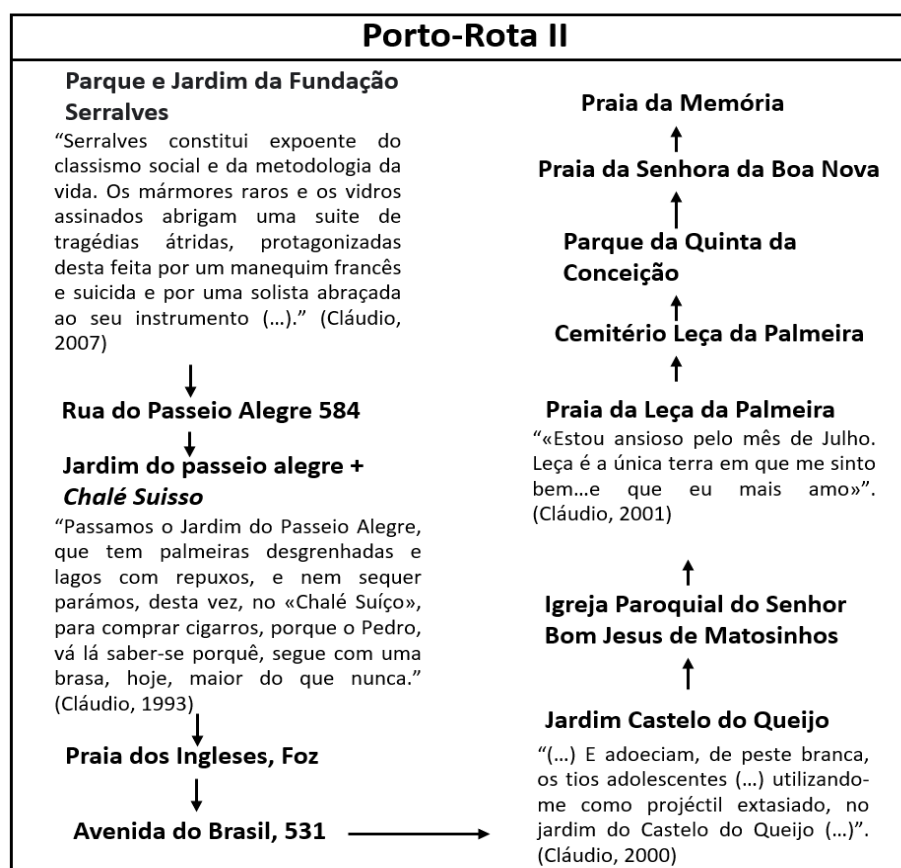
Porto-Rota II

Parque e Jardim da Fundação Serralves

"Serralves constitui expoente do classismo social e da metodologia da vida. Os mármores raros e os vidros assinados abrigam uma suite de tragédias átridas, protagonizadas desta feita por um manequim francês e suicida e por uma solista abraçada ao seu instrumento (…)." (Cláudio, 2007)

Rua do Passeio Alegre 584

Jardim do passeio alegre + *Chalé Suisso*

"Passamos o Jardim do Passeio Alegre, que tem palmeiras desgrenhadas e lagos com repuxos, e nem sequer parámos, desta vez, no «Chalé Suíço», para comprar cigarros, porque o Pedro, vá lá saber-se porquê, segue com uma brasa, hoje, maior do que nunca." (Cláudio, 1993)

Praia dos Ingleses, Foz

Avenida do Brasil, 531

Jardim Castelo do Queijo

"(…) E adoeciam, de peste branca, os tios adolescentes (…) utilizando-me como projéctil extasiado, no jardim do Castelo do Queijo (…)". (Cláudio, 2000)

Igreja Paroquial do Senhor Bom Jesus de Matosinhos

Praia da Leça da Palmeira

"«Estou ansioso pelo mês de Julho. Leça é a única terra em que me sinto bem…e que eu mais amo»". (Cláudio, 2001)

Cemitério Leça da Palmeira

Parque da Quinta da Conceição

Praia da Senhora da Boa Nova

Praia da Memória